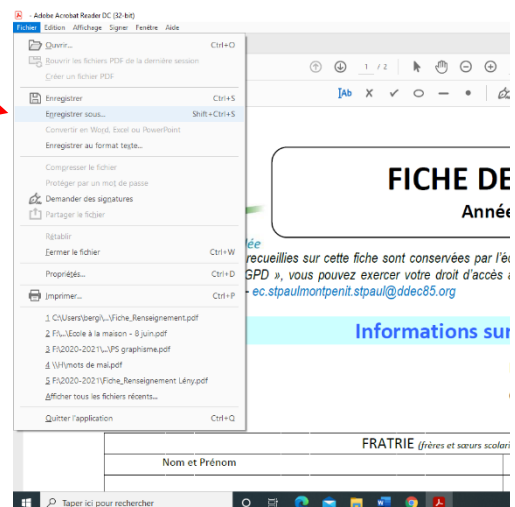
- Adobe Acrobat Reader DC (32-bit)
Fichier Edition Affichage Signer Fenêtre Aide

Ouvrir... Ctrl+O
Rouvrir les fichiers PDF de la dernière session
Créer un fichier PDF
Enregistrer Ctrl+S
Enregistrer sous... Shift+Ctrl+S
Convertir en Word, Excel ou PowerPoint
Enregistrer au format texte...
Compresser le fichier
Protéger par un mot de passe
Demander des signatures
Partager le fichier
Rétablir
Fermer le fichier Ctrl+W
Propriétés... Ctrl+D
Imprimer... Ctrl+P
1 C:\Users\bergi\...\Fiche_Renseignement.pdf
2 F:\...\Ecole à la maison - 8 juin.pdf
3 F:\2020-2021\...\PS graphisme.pdf
4 \\H\mots de mai.pdf
5 F:\2020-2021\Fiche_Renseignement Lény.pdf
Afficher tous les fichiers récents...
Quitter l'application Ctrl+Q

1 / 2

FICHE DE
Anné

ée
recueillies sur cette fiche sont conservées par l'é
GPD », vous pouvez exercer votre droit d'accès
- ec.stpaulmontpenit.stpaul@ddec85.org

Informations sur

FRATRIE (frères et sœurs scolari
Nom et Prénom

Taper ici pour rechercher